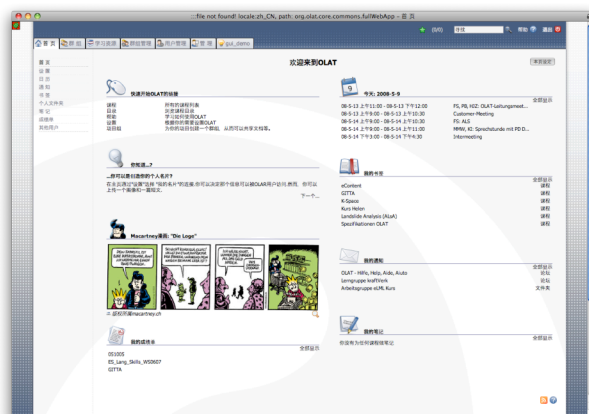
:::file not found! locale:zh_CN, path: org.olat.core.commons.fullWebApp - 首 页

(0/0) 搜索 帮助 退出

首 页 群 组 学习资源 群组管理 用户管理 管 理 gui_demo

首 页
设 置
日 历
通 知
书 签
个人文件夹
笔 记
成绩单
其他用户

欢迎来到OLAT

布局面板

快速开始OLAT的链接

课程 所有的课程列表
目录 浏览课程目录
帮助 学习如何使用OLAT
设置 根据你的需要设置OLAT
项目组 为你的项目创建一个群组，从而可以共享文档等。

你知道...?

...你可以改变你的个人名片?
在去页面"设置"选择"我的名片"的选项,你可以决定哪个信息可以被OLAT用户访问.然而，你可以上传一个图像和一幅肖像.

下一个...

Macartney漫画: "Die Loge"

© 版权所有macartney.ch

我的成绩单

全部显示

051005
ES_Lang_Skills_WS0607
GITTA

今天: 2008-5-9

全部显示

08-5-13 上午11:00 - 08-5-13 下午12:00 FS, PB, HIZ: OLAT-Leitungsmeet...
08-5-13 上午9:00 - 08-5-13 上午10:30 Customer-Meeting
08-5-14 上午9:00 - 08-5-14 上午10:30 FG: ALS
08-5-14 上午9:00 - 08-5-14 上午11:00 MMW, KI: Sprachstunde mit PD D...
08-5-14 下午3:00 - 08-5-14 下午4:30 Intermeeting

我的书签

全部显示

eContent 课程
GITTA 课程
K-Space 课程
Kurs Helen 课程
Landslide Analysis (AlpA) 课程
Spezifikationen OLAT 课程

我的通知

全部显示

OLAT - Hilfe, Help, Aide, Aiuto 论坛
Lerngruppe kraftWerk 论坛
Arbeitsgruppe eLML Kurs 文件夹

我的笔记

你没有为任何课程做笔记